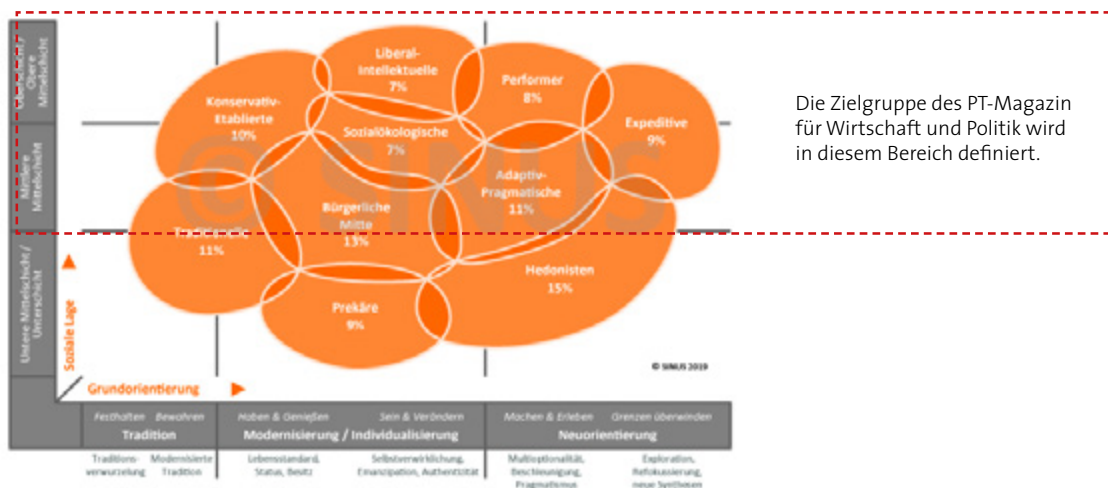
Obere Mittelschicht

Mittlere Mittelschicht

Untere Mittelschicht / Unterschicht

Soziale Lage

Liberal-Intellektuelle 7%

Performer 8%

Konservativ-Etablierte 10%

Sozialökologische 7%

Expeditive 9%

Adaptiv-Pragmatische 11%

Bürgerliche Mitte 13%

Traditionelle 11%

Hedonisten 15%

Prekäre 9%

© SINUS

© SINUS 2019

Grundorientierung

Festhalten Bewahren
Tradition

Haben & Genießen Sein & Verändern
Modernisierung / Individualisierung

Machen & Erleben Grenzen überwinden
Neuorientierung

Traditionsverwurzelung

Modernisierte Tradition

Lebensstandard, Status, Besitz

Selbstverwirklichung, Emanzipation, Authentizität

Multioptionalität, Beschleunigung, Pragmatismus

Exploration, Refokussierung, neue Synthesen

Die Zielgruppe des PT-Magazin für Wirtschaft und Politik wird in diesem Bereich definiert.